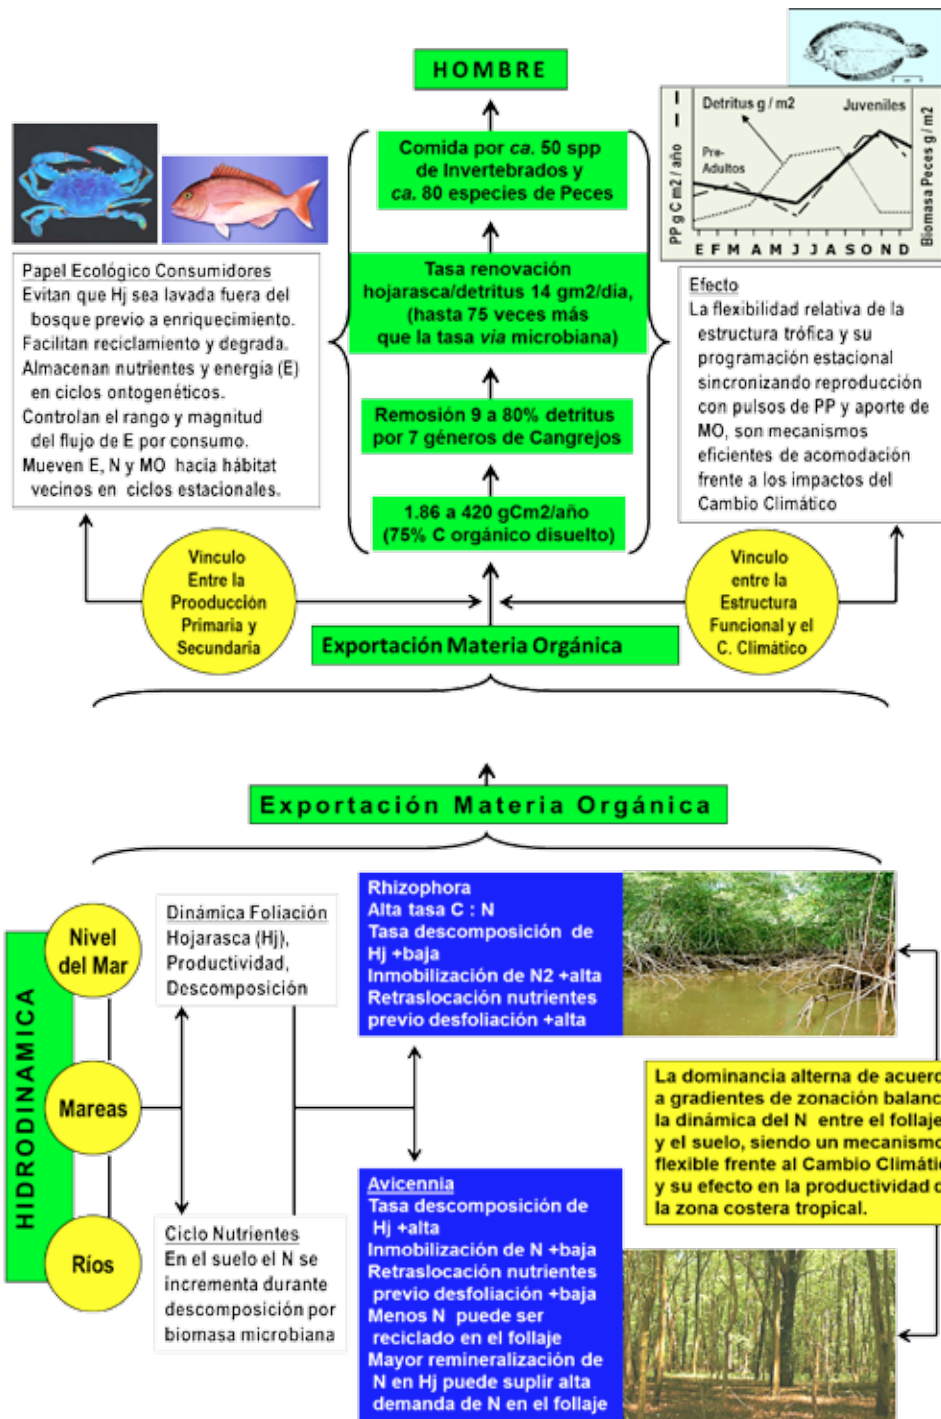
HOMBRE

Comida por *ca.* 50 spp de Invertebrados y *ca.* 80 especies de Peces

Tasa renovación hojarasca/detritus 14 gm2/dia, (hasta 75 veces más que la tasa *vía* microbiana)

Remosión 9 a 80% detritus por 7 géneros de Cangrejos

1.86 a 420 gCm2/año (75% C orgánico disuelto)

Papel Ecológico Consumidores
Evitan que Hj sea lavada fuera del bosque previo a enriquecimiento.
Facilitan reciclamiento y degrada.
Almacenan nutrientes y energía (E) en ciclos ontogenéticos.
Controlan el rango y magnitud del flujo de E por consumo.
Mueven E, N y MO hacia hábitat vecinos en ciclos estacionales.

Detritus g / m2
Juveniles
Pre-Adultos
PP g C m2 / año
Biomasa Peces g / m2
E F M A M J J A S O N D

Efecto
La flexibilidad relativa de la estructura trófica y su programación estacional sincronizando reproducción con pulsos de PP y aporte de MO, son mecanismos eficientes de acomodación frente a los impactos del Cambio Climático

Vinculo Entre la Prooducción Primaria y Secundaria

Vinculo entre la Estructura Funcional y el C. Climático

Exportación Materia Orgánica

Exportación Materia Orgánica

HIDRODINAMICA

Nivel del Mar

Mareas

Ríos

Dinámica Foliación
Hojarasca (Hj), Productividad, Descomposición

Ciclo Nutrientes
En el suelo el N se incrementa durante descomposición por biomasa microbiana

Rhizophora
Alta tasa C : N
Tasa descomposición de Hj +baja
Inmobilización de N2 +alta
Retraslocación nutrientes previo desfoliación +alta

La dominancia alterna de acuer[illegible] a gradientes de zonación balanc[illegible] la dinámica del N entre el follaje y el suelo, siendo un mecanism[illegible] flexible frente al Cambio Climát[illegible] y su efecto en la productividad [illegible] la zona costera tropical.

Avicennia
Tasa descomposición de Hj +alta
Inmobilización de N +baja
Retraslocación nutrientes previo desfoliación +baja
Menos N puede ser reciclado en el follaje
Mayor remineralización de N en Hj puede suplir alta demanda de N en el follaje